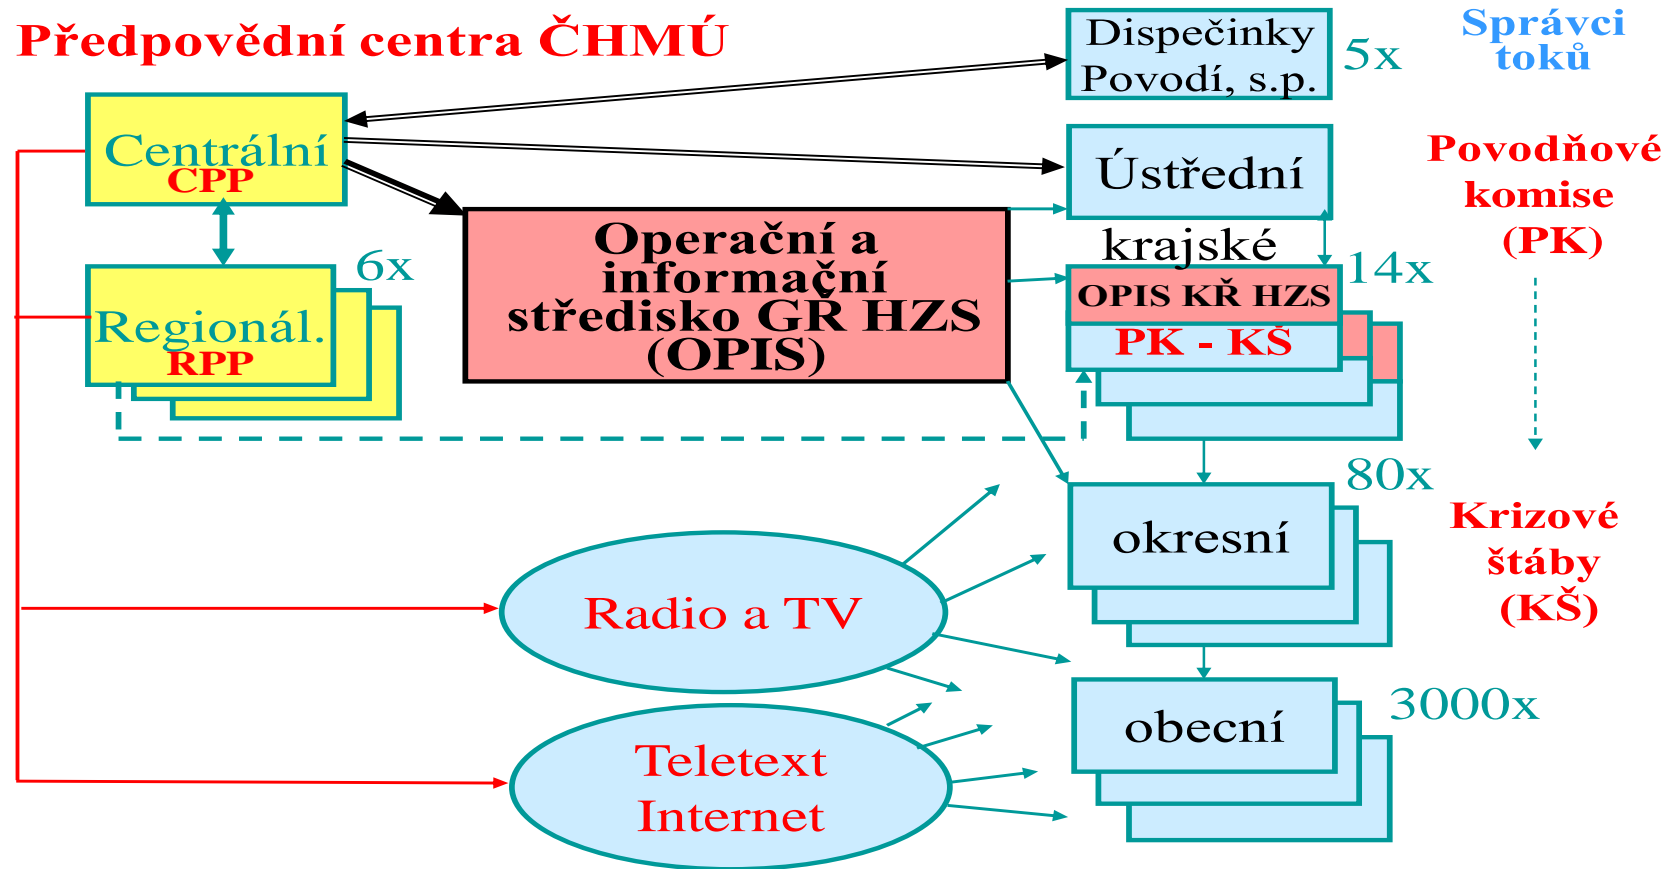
Předpovědní centra ČHMÚ

Dispečinky Povodí, s.p.

5x

Správci toků

Centrální
CPP

Ústřední

Povodňové komise (PK)

Operační a informační středisko GŘ HZS (OPIS)

krajské

Regionál.
RPP

6x

OPIS KŘ HZS

PK - KŠ

14x

80x

okresní

Krizové štáby (KŠ)

Radio a TV

obecní

3000x

Teletext
Internet